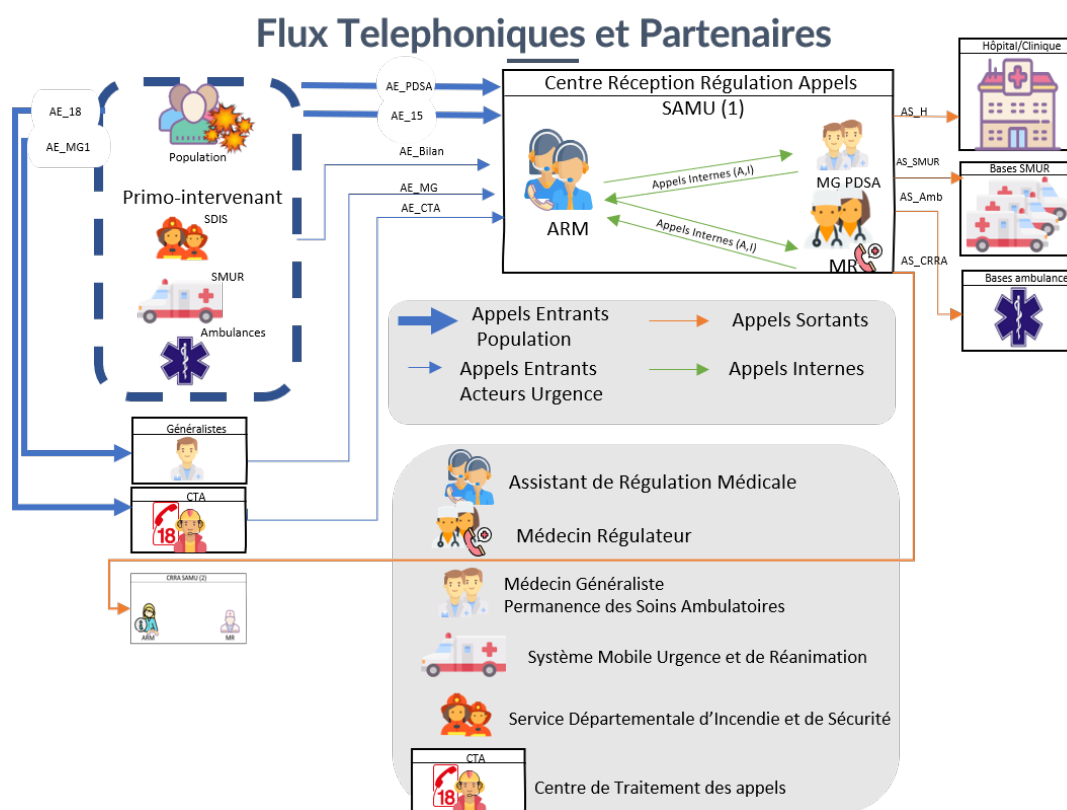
Flux Telephoniques et Partenaires

AE_18
AE_MG1

Population

Primo-intervenant
SDIS

SMUR

Ambulances

AE_PDSA
AE_15
AE_Bilan
AE_MG
AE_CTA

Centre Réception Régulation Appels
SAMU (1)

ARM
Appels Internes (A,I)
Appels Internes (A,I)
MG PDSA
MR

AS_H
AS_SMUR
AS_Amb
AS_CRRA

Hôpital/Clinique
Bases SMUR
Bases ambulance

Appels Entrants Population
Appels Sortants
Appels Entrants Acteurs Urgence
Appels Internes

Généralistes

CTA
18

CRRA SAMU (2)
ARM
MR

Assistant de Régulation Médicale

Médecin Régulateur

Médecin Généraliste
Permanence des Soins Ambulatoires

Système Mobile Urgence et de Réanimation

Service Départementale d'Incendie et de Sécurité

CTA
18
Centre de Traitement des appels